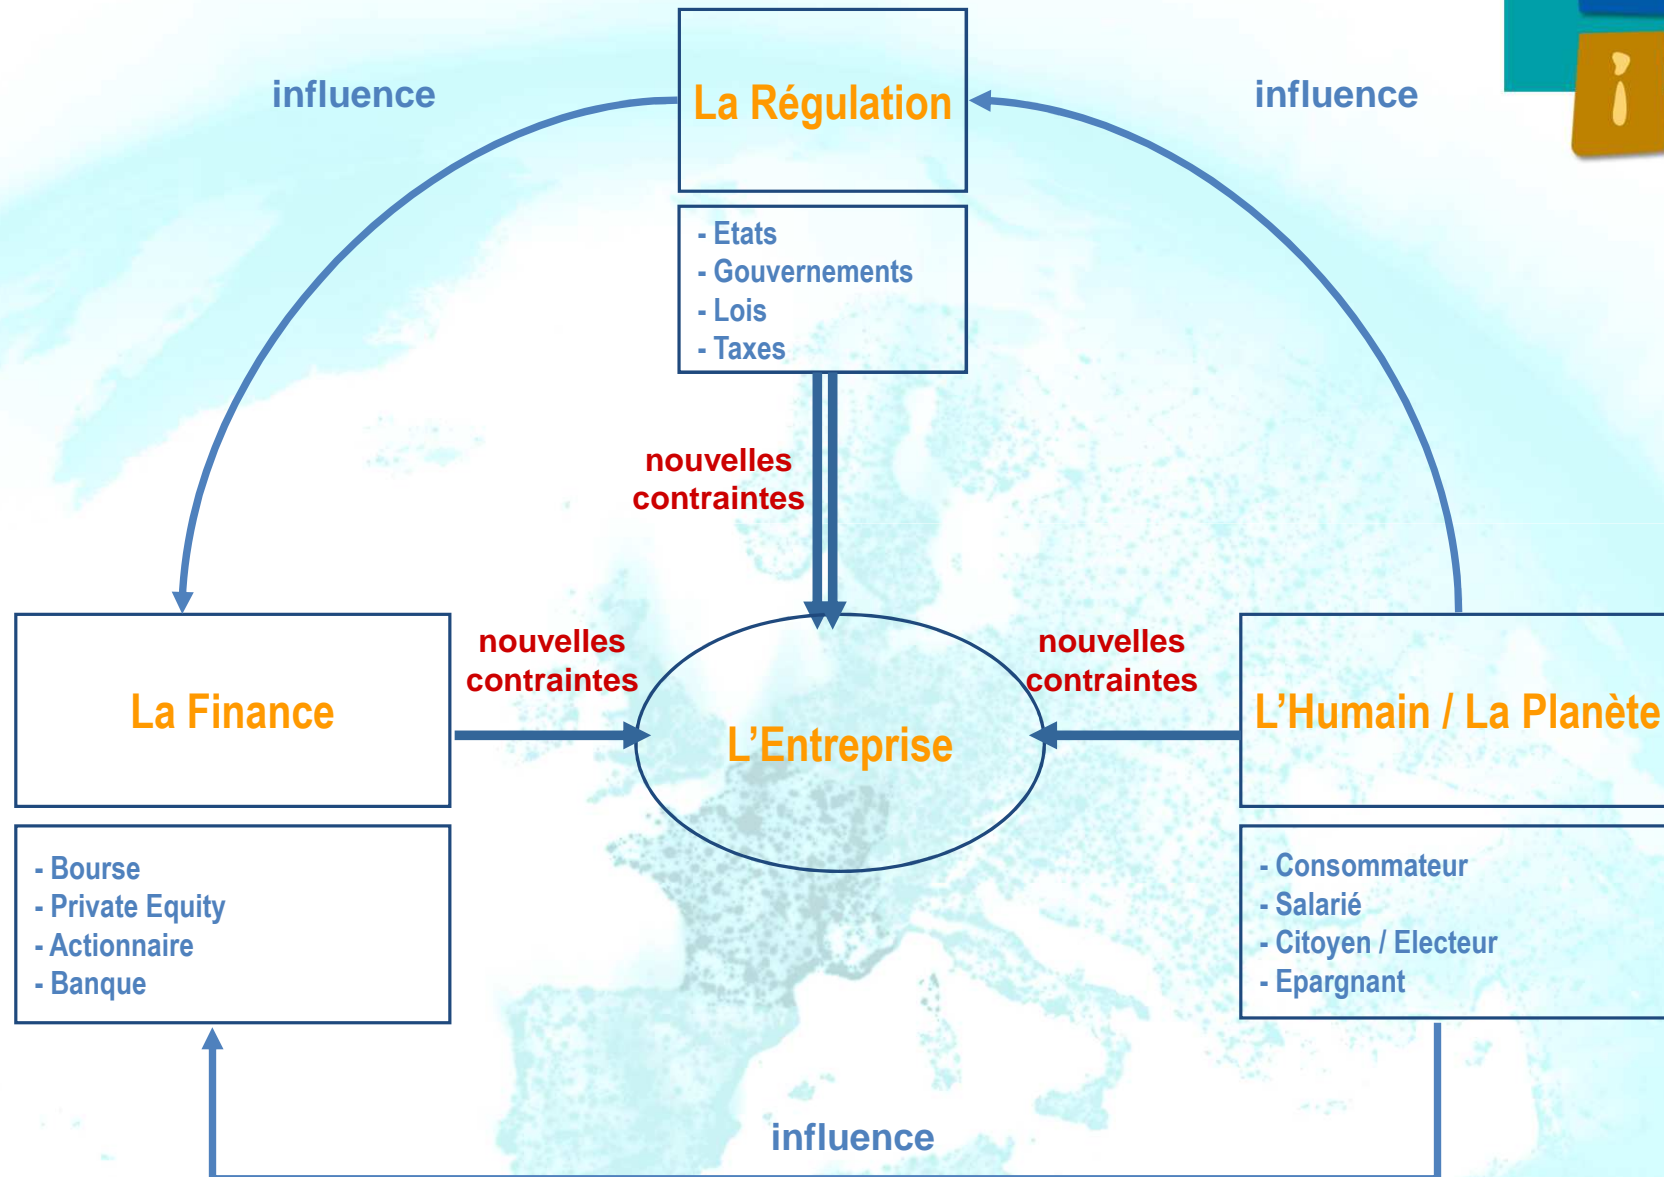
influence

La Régulation

influence

- Etats
- Gouvernements
- Lois
- Taxes

nouvelles contraintes

La Finance

nouvelles contraintes

L'Entreprise

nouvelles contraintes

L'Humain / La Planète

- Bourse
- Private Equity
- Actionnaire
- Banque

- Consommateur
- Salarié
- Citoyen / Electeur
- Epargnant

influence